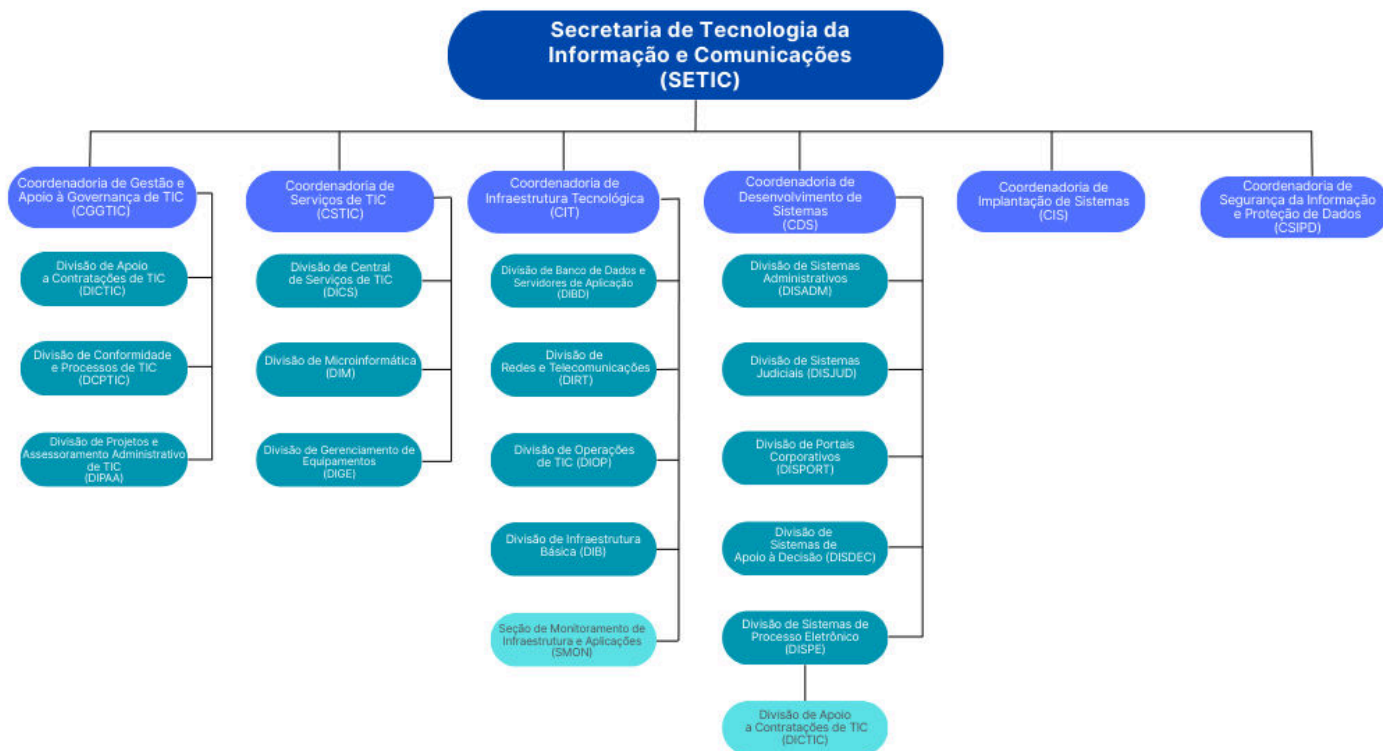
Secretaria de Tecnologia da Informação e Comunicações (SETIC)

Coordenadoria de Gestão e Apoio à Governança de TIC (CGGTIC)

Divisão de Apoio a Contratações de TIC (DICTIC)

Divisão de Conformidade e Processos de TIC (DCPTIC)

Divisão de Projetos e Assessoramento Administrativo de TIC (DIPAA)

Coordenadoria de Serviços de TIC (CSTIC)

Divisão de Central de Serviços de TIC (DICS)

Divisão de Microinformática (DIM)

Divisão de Gerenciamento de Equipamentos (DIGE)

Coordenadoria de Infraestrutura Tecnológica (CIT)

Divisão de Banco de Dados e Servidores de Aplicação (DIBD)

Divisão de Redes e Telecomunicações (DIRT)

Divisão de Operações de TIC (DIOP)

Divisão de Infraestrutura Básica (DIB)

Seção de Monitoramento de Infraestrutura e Aplicações (SMON)

Coordenadoria de Desenvolvimento de Sistemas (CDS)

Divisão de Sistemas Administrativos (DISADM)

Divisão de Sistemas Judiciais (DISJUD)

Divisão de Portais Corporativos (DISPORT)

Divisão de Sistemas de Apoio à Decisão (DISDEC)

Divisão de Sistemas de Processo Eletrônico (DISPE)

Divisão de Apoio a Contratações de TIC (DICTIC)

Coordenadoria de Implantação de Sistemas (CIS)

Coordenadoria de Segurança da Informação e Proteção de Dados (CSIPD)